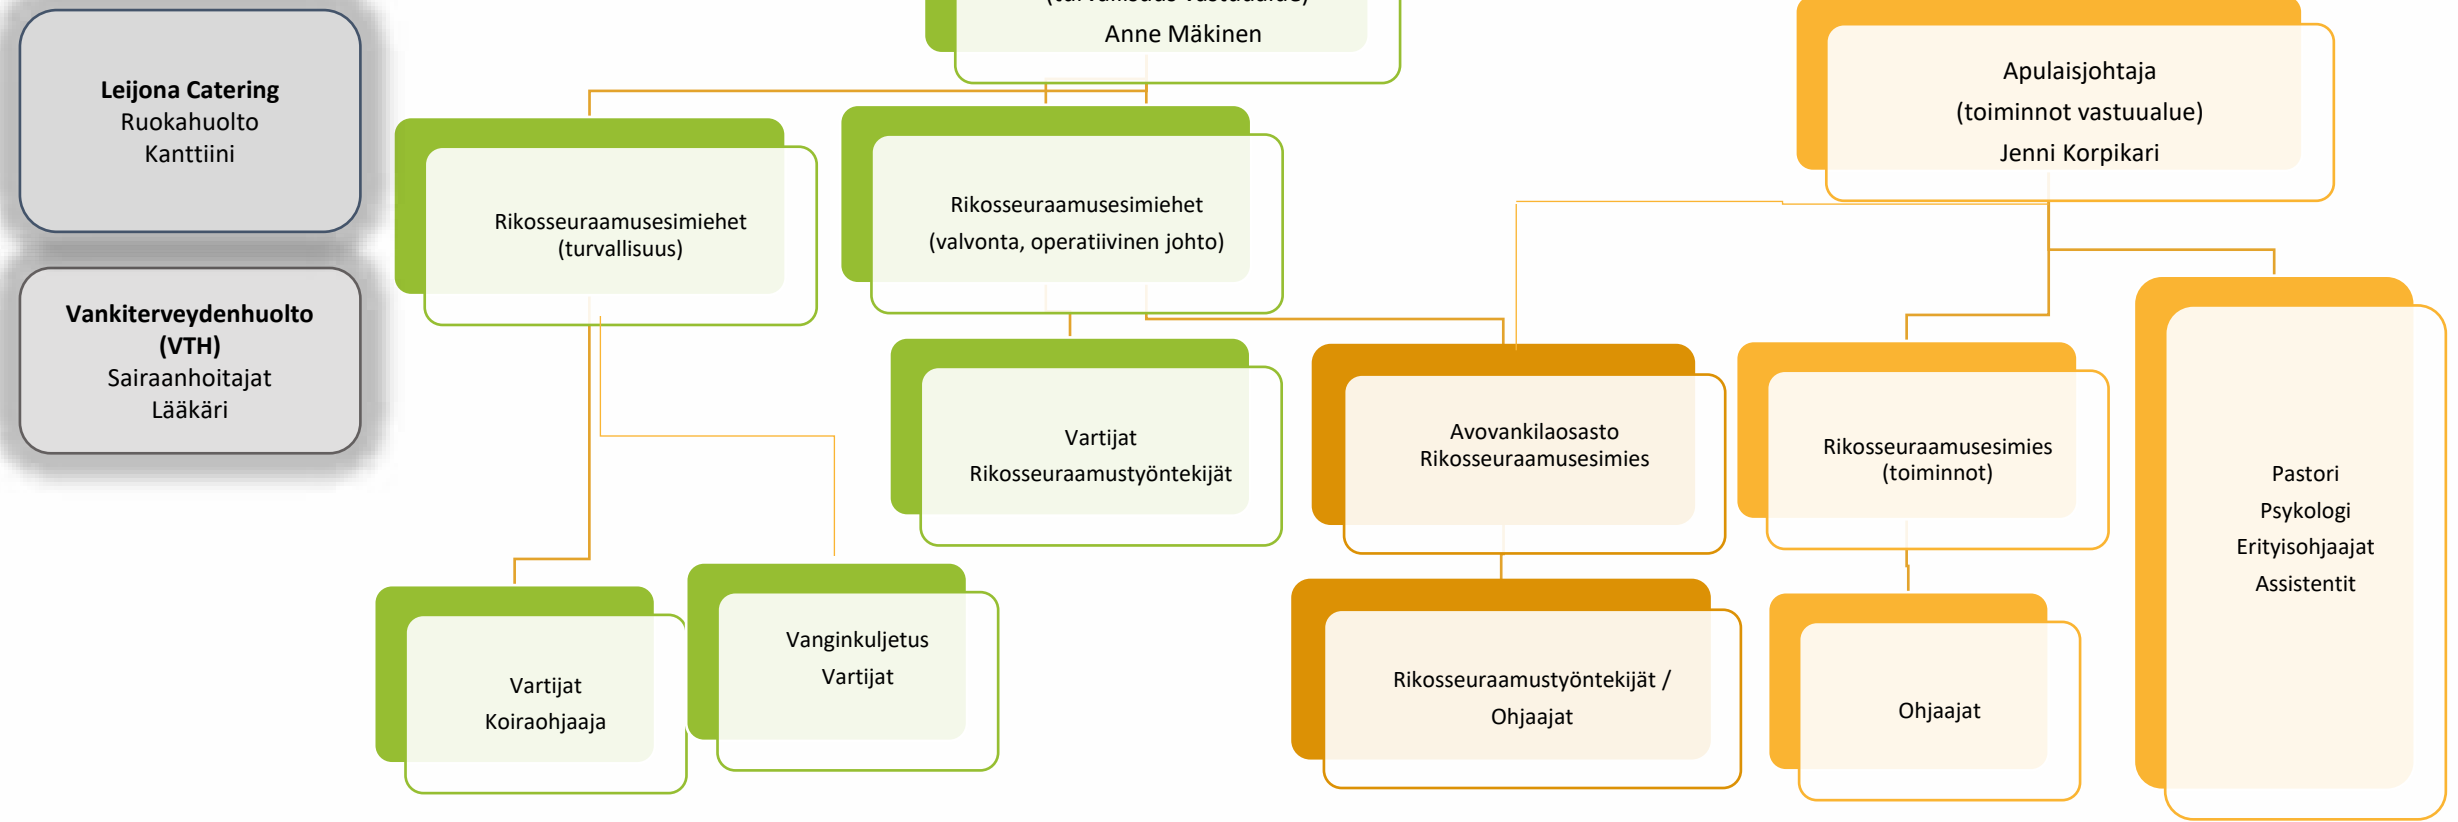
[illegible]
Anne Mäkinen

Apulaisjohtaja
(toiminnot vastuualue)
Jenni Korpikari

**Leijona Catering**
Ruokahuolto
Kanttiini

**Vankiterveydenhuolto (VTH)**
Sairaanhoitajat
Lääkäri

Rikosseuraamusesimiehet
(turvallisuus)

Rikosseuraamusesimiehet
(valvonta, operatiivinen johto)

Vartijat
Rikosseuraamustyöntekijät

Avovankilaosasto
Rikosseuraamusesimies

Rikosseuraamusesimies
(toiminnot)

Pastori
Psykologi
Erityisohjaajat
Assistentit

Vartijat
Koiraohjaaja

Vanginkuljetus
Vartijat

Rikosseuraamustyöntekijät /
Ohjaajat

Ohjaajat